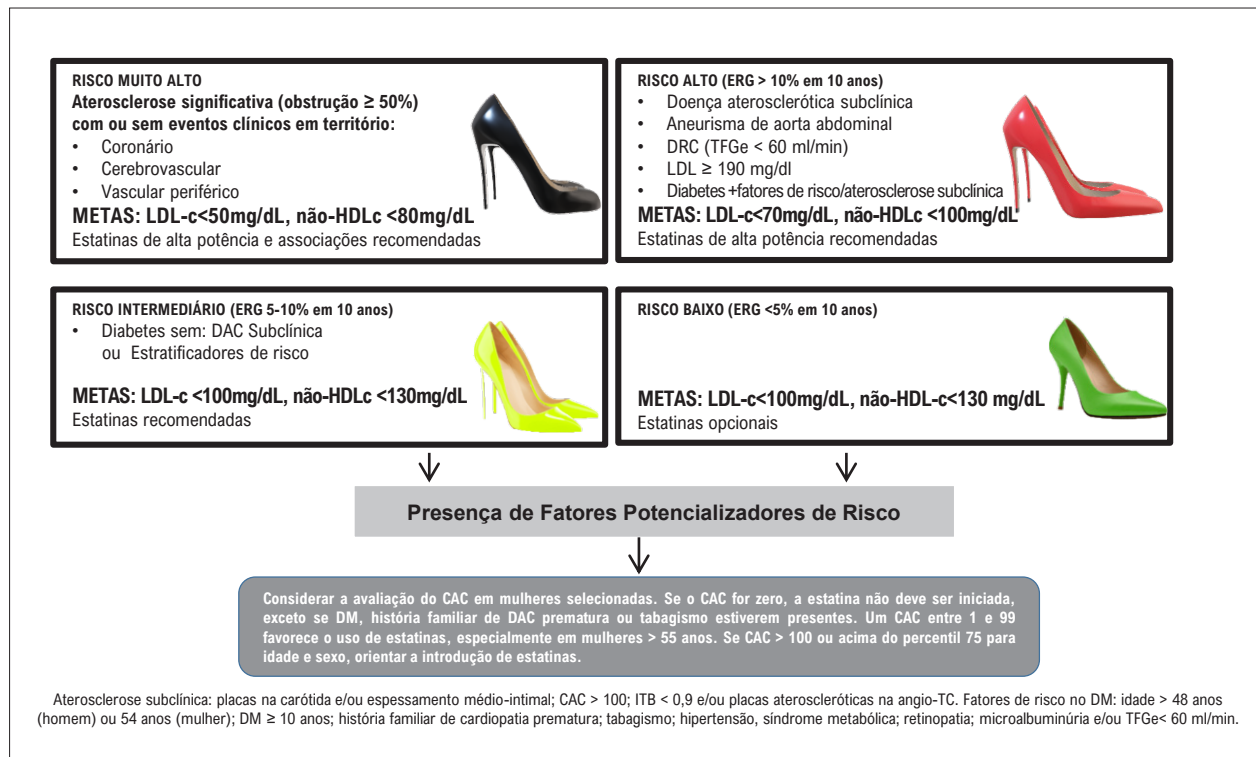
RISCO MUITO ALTO
Aterosclerose significativa (obstrução ≥ 50%) com ou sem eventos clínicos em território:
• Coronário
• Cerebrovascular
• Vascular periférico
METAS: LDL-c<50mg/dL, não-HDLc <80mg/dL
Estatinas de alta potência e associações recomendadas

RISCO ALTO (ERG > 10% em 10 anos)
• Doença aterosclerótica subclínica
• Aneurisma de aorta abdominal
• DRC (TFGe < 60 ml/min)
• LDL ≥ 190 mg/dl
• Diabetes +fatores de risco/aterosclerose subclínica
METAS: LDL-c<70mg/dL, não-HDLc <100mg/dL
Estatinas de alta potência recomendadas

RISCO INTERMEDIÁRIO (ERG 5-10% em 10 anos)
• Diabetes sem: DAC Subclínica ou Estratificadores de risco
METAS: LDL-c <100mg/dL, não-HDLc <130mg/dL
Estatinas recomendadas

RISCO BAIXO (ERG <5% em 10 anos)
METAS: LDL-c<100mg/dL, não-HDL-c<130 mg/dL
Estatinas opcionais

Presença de Fatores Potencializadores de Risco

Considerar a avaliação do CAC em mulheres selecionadas. Se o CAC for zero, a estatina não deve ser iniciada, exceto se DM, história familiar de DAC prematura ou tabagismo estiverem presentes. Um CAC entre 1 e 99 favorece o uso de estatinas, especialmente em mulheres > 55 anos. Se CAC > 100 ou acima do percentil 75 para idade e sexo, orientar a introdução de estatinas.

Aterosclerose subclínica: placas na carótida e/ou espessamento médio-intimal; CAC > 100; ITB < 0,9 e/ou placas ateroscleróticas na angio-TC. Fatores de risco no DM: idade > 48 anos (homem) ou 54 anos (mulher); DM ≥ 10 anos; história familiar de cardiopatia prematura; tabagismo; hipertensão, síndrome metabólica; retinopatia; microalbuminúria e/ou TFGe< 60 ml/min.